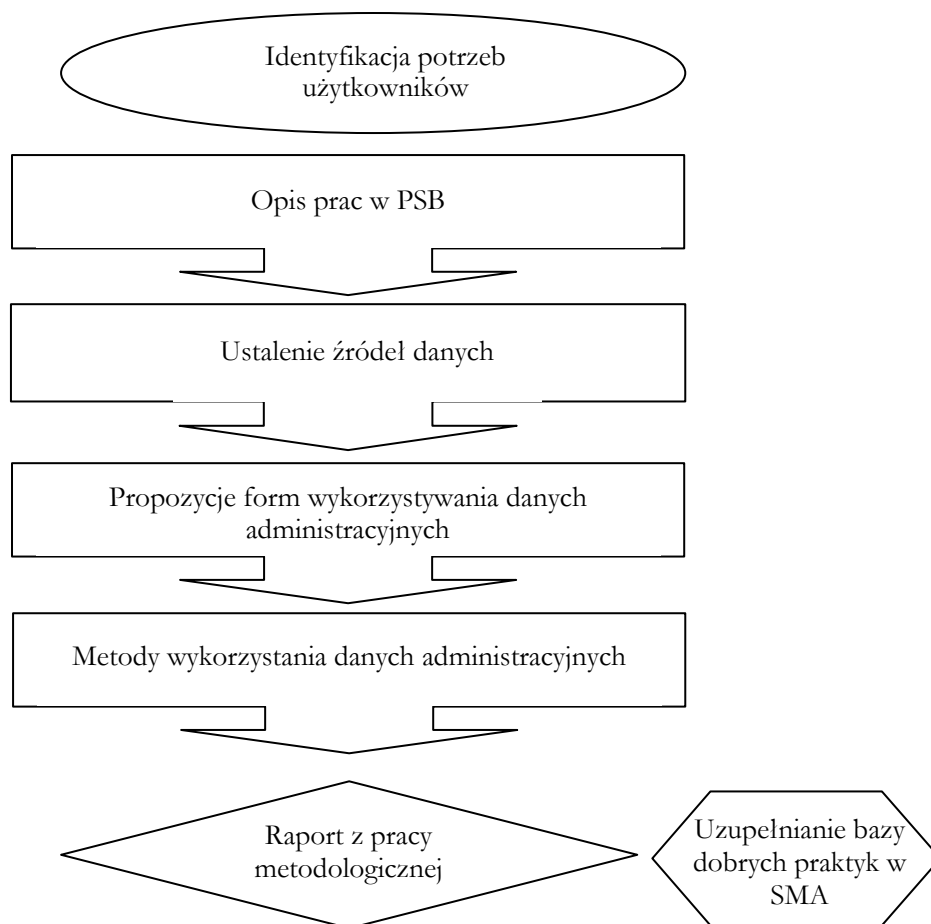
Identyfikacja potrzeb użytkowników

Opis prac w PSB

Ustalenie źródeł danych

Propozycje form wykorzystywania danych administracyjnych

Metody wykorzystania danych administracyjnych

Raport z pracy metodologicznej

Uzupełnianie bazy dobrych praktyk w SMA